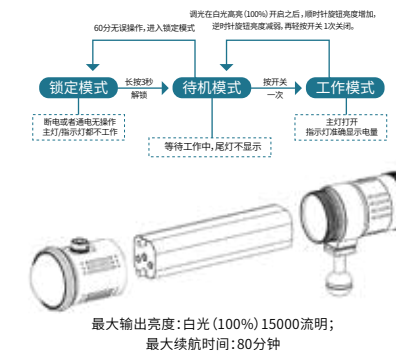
60分无误操作，进入锁定模式

调光在白光高亮(100%)开启之后，顺时针旋钮亮度增加，逆时针旋钮亮度减弱，再轻按开关 1次关闭。

锁定模式

长按3秒

解锁

待机模式

按开关

一次

工作模式

断电或者通电无操作
主灯/指示灯都不工作

等待工作中，尾灯不显示

主灯打开
指示灯准确显示电量

最大输出亮度：白光（100%）15000流明；
最大续航时间：80分钟